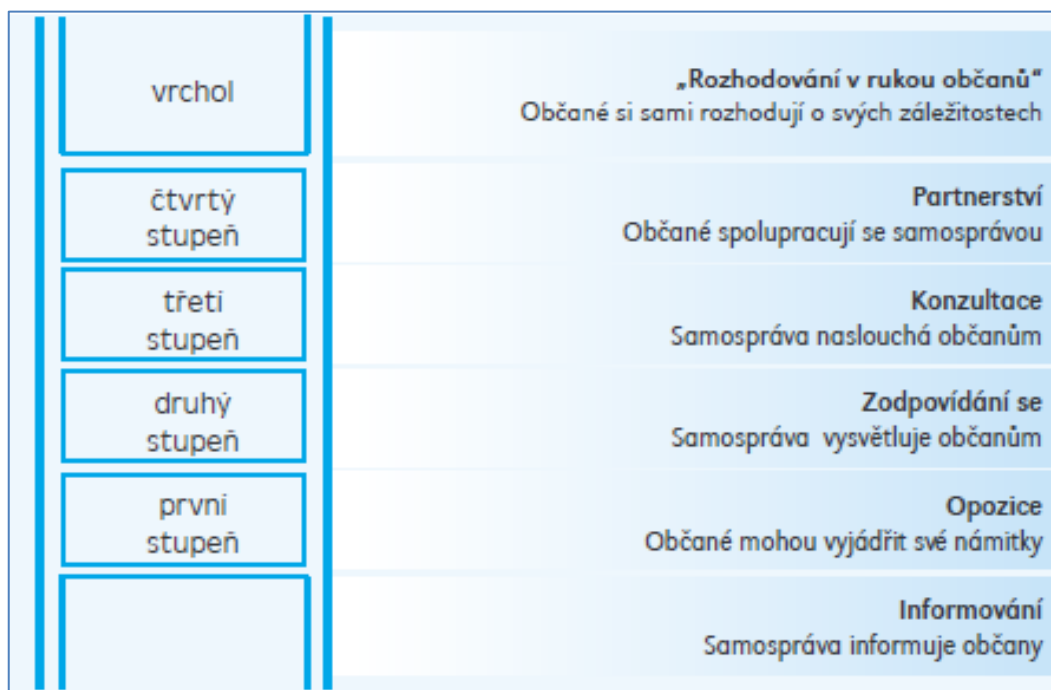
vrchol

„Rozhodování v rukou občanů“
Občané si sami rozhodují o svých záležitostech

čtvrtý stupeň

Partnerství
Občané spolupracují se samosprávou

třetí stupeň

Konzultace
Samospráva naslouchá občanům

druhý stupeň

Zodpovídání se
Samospráva vysvětluje občanům

první stupeň

Opozice
Občané mohou vyjádřit své námitky

Informování
Samospráva informuje občany